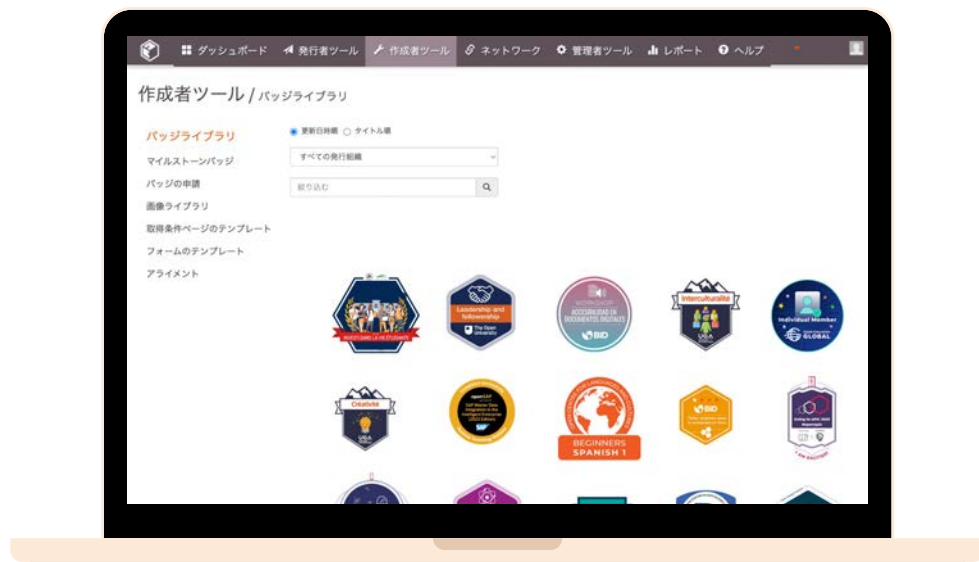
ダッシュボード 発行者ツール 作成者ツール ネットワーク 管理者ツール レポート ヘルプ

作成者ツール / バッジライブラリ

バッジライブラリ
マイルストーンバッジ
バッジの申請
画像ライブラリ
取得条件ページのテンプレート
フォームのテンプレート
アライメント

更新日時順 タイトル順

すべての発行組織

絞り込む

Leadership and followership
The Open University

WORKSHOP
ACCESIBILIDAD EN DOCUMENTOS DIGITALES
BID

Interculturalité

Individual Member
GLOBAL

Créativité

SAP

BID

BEGINNERS
SPANISH 1